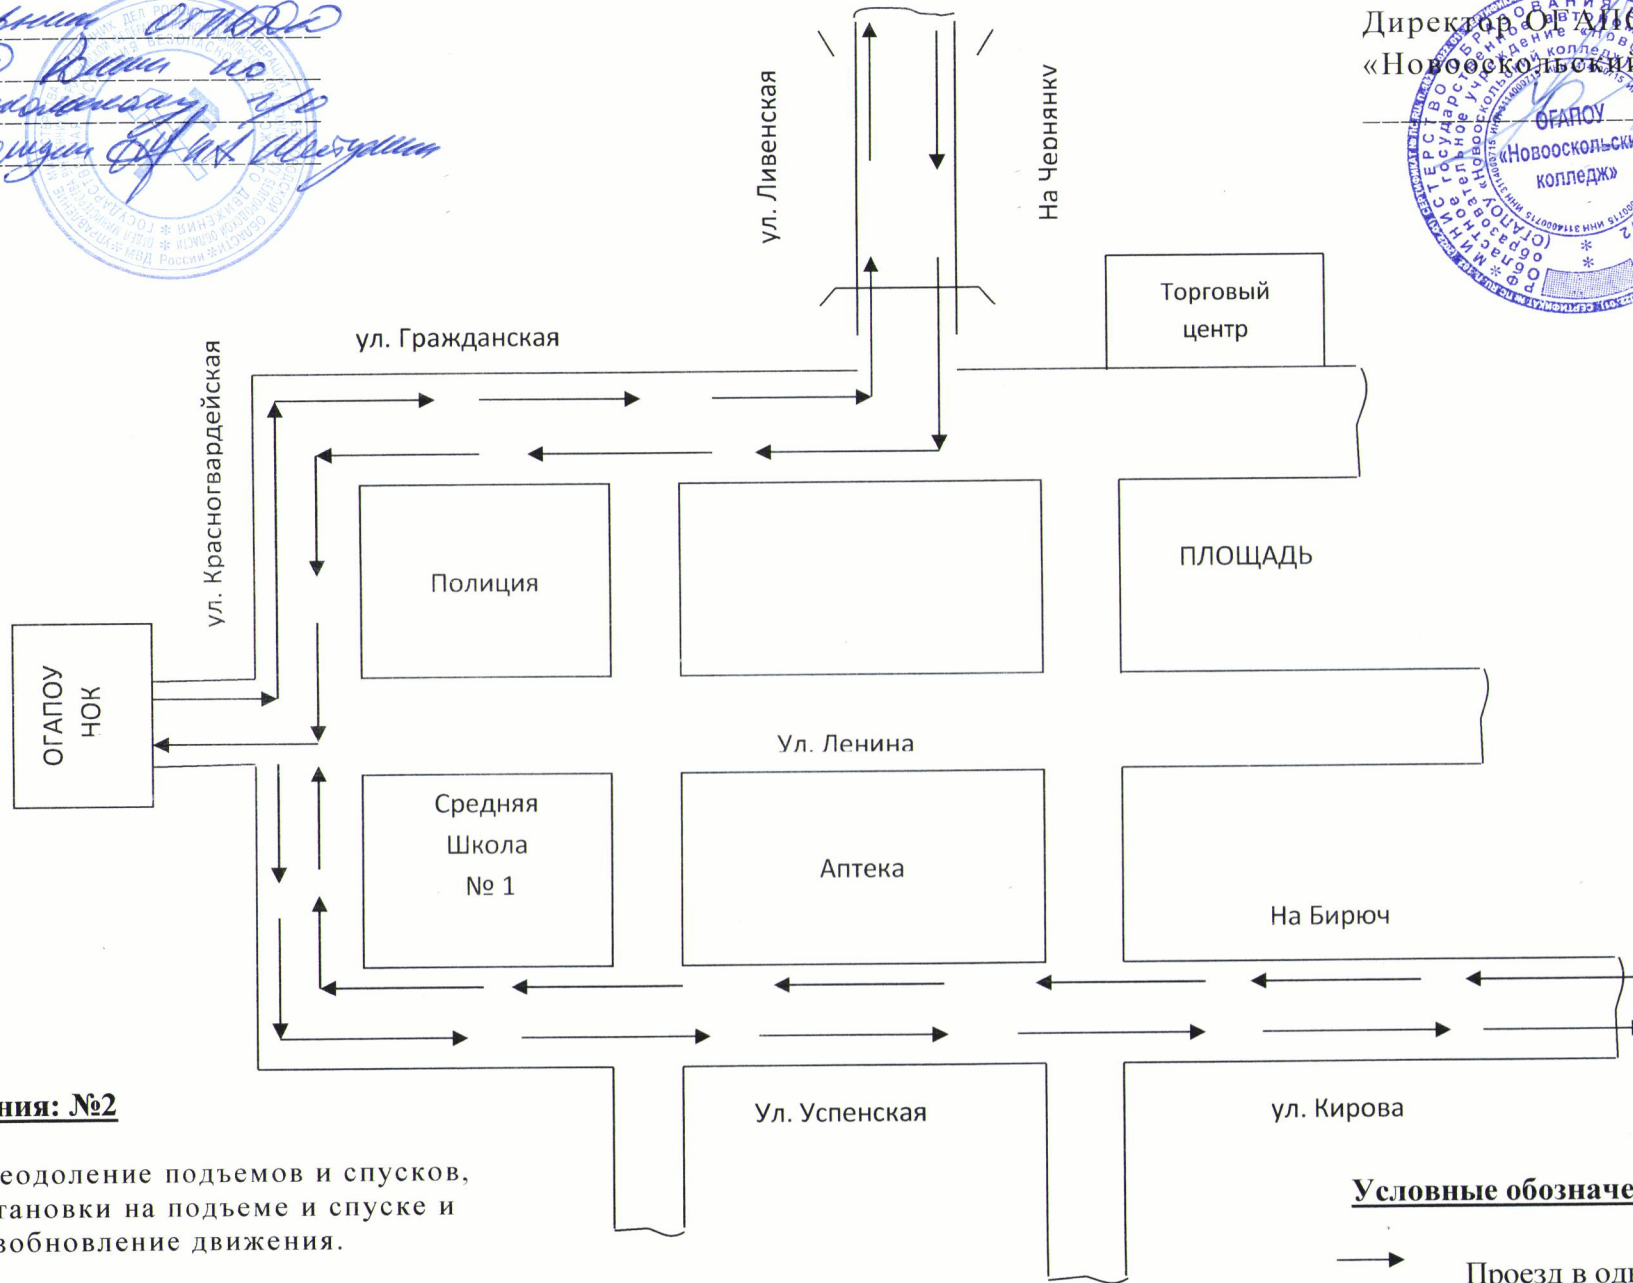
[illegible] отдела
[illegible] по
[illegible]
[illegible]

Директор ОГАПОУ
«Новооскольский

ОГАПОУ «Новооскольский колледж»

ул. Ливенская

На Чернянку

Торговый центр

ул. Гражданская

ул. Красногвардейская

Полиция

ПЛОЩАДЬ

ОГАПОУ НОК

Ул. Ленина

Средняя Школа № 1

Аптека

На Бирюч

Ул. Успенская

ул. Кирова

ния: №2

еодоление подъемов и спусков, тановки на подъеме и спуске и возобновление движения.

Условные обозначе

Проезд в од